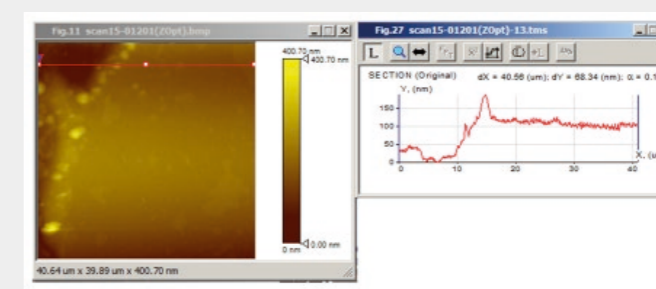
Fig.11 scan15-01201(ZOpt).bmp

400.70 nm
400.70 nm
0 nm
0.00 nm

40.64 um x 39.89 um x 400.70 nm

Fig.27 scan15-01201(ZOpt)-13.tms

SECTION (Original) dX = 40.56 (um); dY = 68.34 (nm); α = 0.1

Y, (nm)
150
100
50
0
0 10 20 30 40
X, (u